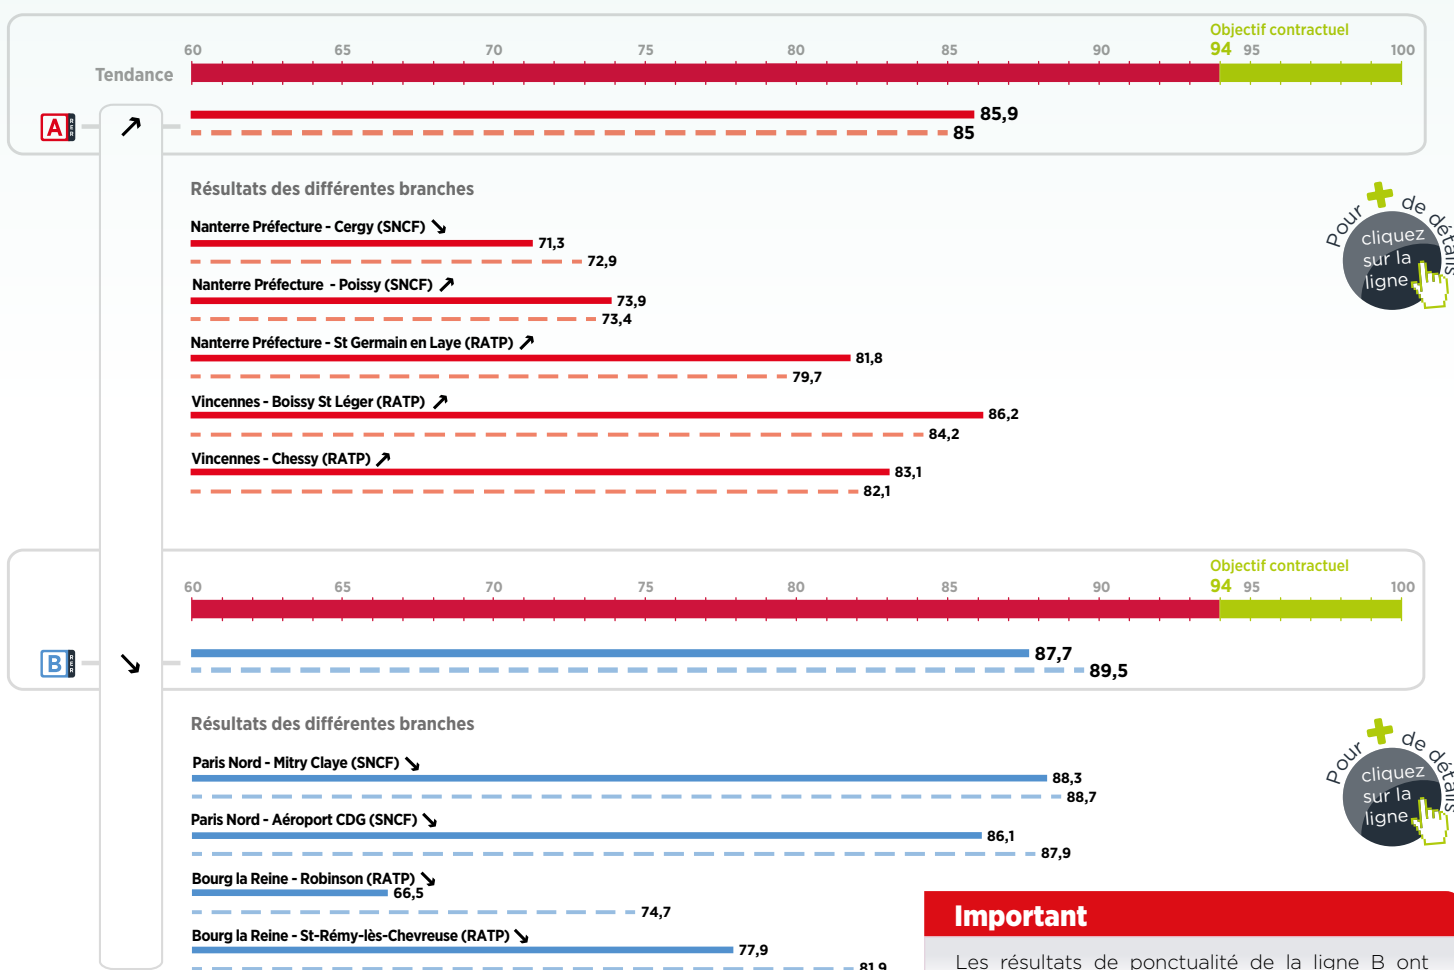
Tendance

Objectif contractuel

60 65 70 75 80 85 90 94 95 100

A RER ↗

85,9

85

Résultats des différentes branches

Nanterre Préfecture - Cergy (SNCF) ↘

71,3

72,9

Nanterre Préfecture - Poissy (SNCF) ↗

73,9

73,4

Nanterre Préfecture - St Germain en Laye (RATP) ↗

81,8

79,7

Vincennes - Boissy St Léger (RATP) ↗

86,2

84,2

Vincennes - Chessy (RATP) ↗

83,1

82,1

Pour + de détails cliquez sur la ligne

Objectif contractuel

60 65 70 75 80 85 90 94 95 100

B RER ↘

87,7

89,5

Résultats des différentes branches

Paris Nord - Mitry Claye (SNCF) ↘

88,3

88,7

Paris Nord - Aéroport CDG (SNCF) ↘

86,1

87,9

Bourg la Reine - Robinson (RATP) ↘

66,5

74,7

Bourg la Reine - St-Rémy-lès-Chevreuse (RATP) ↘

77,9

81,9

Pour + de détails cliquez sur la ligne

Important

Les résultats de ponctualité de la ligne B ont